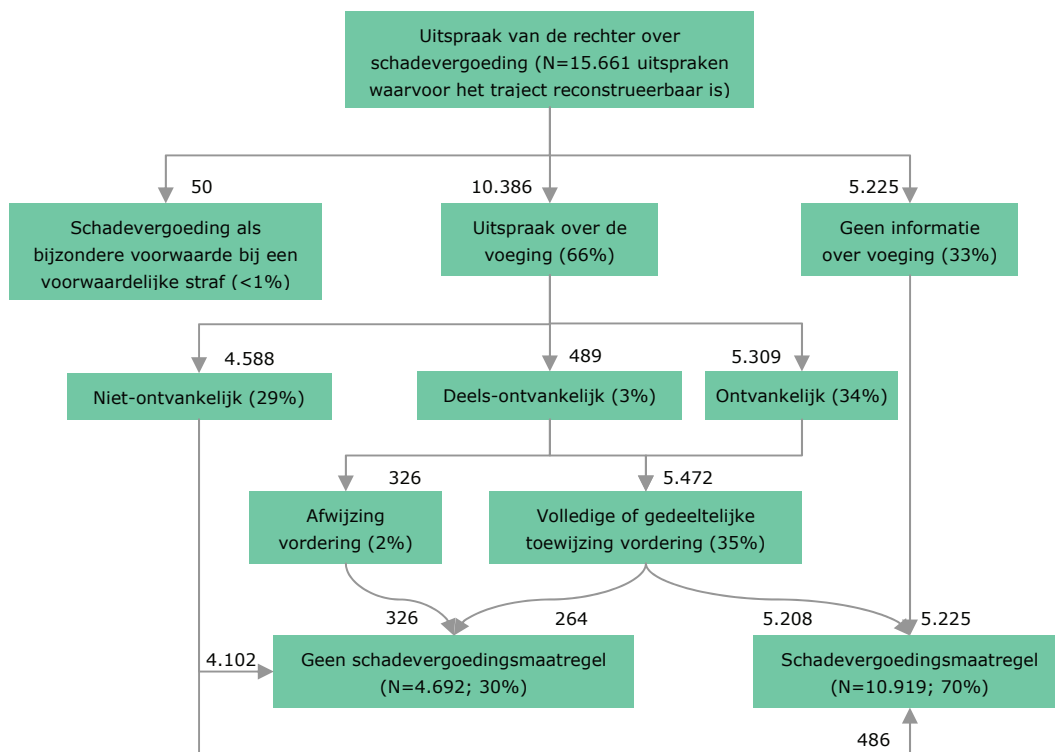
Uitspraak van de rechter over schadevergoeding (N=15.661 uitspraken waarvoor het traject reconstrueerbaar is)

50

Schadevergoeding als bijzondere voorwaarde bij een voorwaardelijke straf (<1%)

10.386

Uitspraak over de voeging (66%)

5.225

Geen informatie over voeging (33%)

4.588

Niet-ontvankelijk (29%)

489

Deels-ontvankelijk (3%)

5.309

Ontvankelijk (34%)

326

Afwijzing vordering (2%)

5.472

Volledige of gedeeltelijke toewijzing vordering (35%)

326

264

5.208

5.225

4.102

Geen schadevergoedingsmaatregel (N=4.692; 30%)

Schadevergoedingsmaatregel (N=10.919; 70%)

486